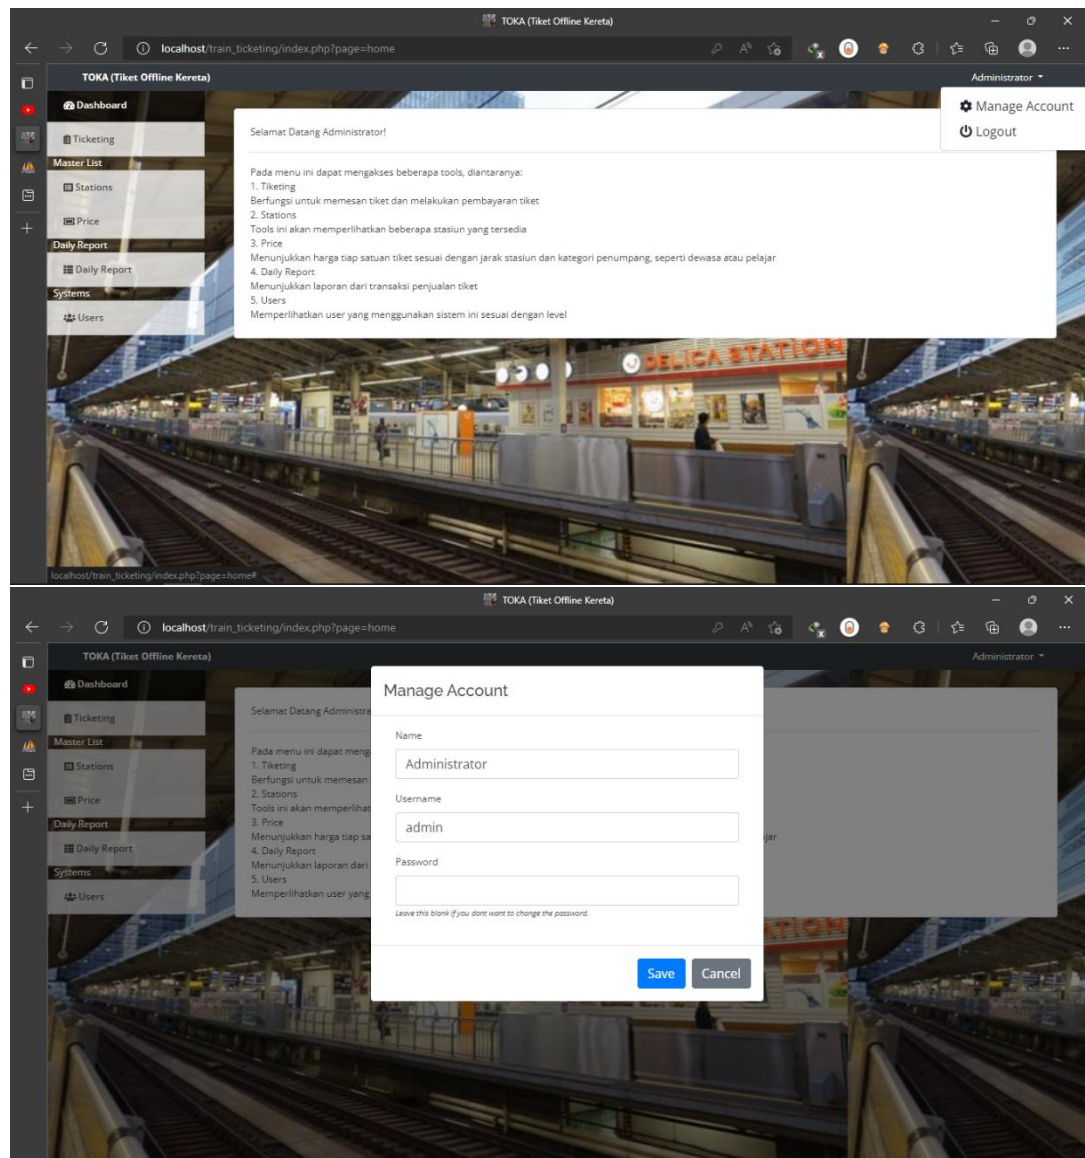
TOKA (Tiket Offline Kereta)

localhost/train_ticketing/index.php?page=home

TOKA (Tiket Offline Kereta)

Administrator

Manage Account
Logout

Dashboard
Ticketing
Master List
Stations
Price
Daily Report
Daily Report
Systems
Users

Selamat Datang Administrator!

Pada menu ini dapat mengakses beberapa tools, diantaranya:
1. Tiketing
Berfungsi untuk memesan tiket dan melakukan pembayaran tiket
2. Stations
Tools ini akan memperlihatkan beberapa stasiun yang tersedia
3. Price
Menunjukkan harga tiap satuan tiket sesuai dengan jarak stasiun dan kategori penumpang, seperti dewasa atau pelajar
4. Daily Report
Menunjukkan laporan dari transaksi penjualan tiket
5. Users
Memperlihatkan user yang menggunakan sistem ini sesuai dengan level

DELICA STATION

localhost/train_ticketing/index.php?page=home#

TOKA (Tiket Offline Kereta)

localhost/train_ticketing/index.php?page=home

TOKA (Tiket Offline Kereta)

Administrator

Dashboard
Ticketing
Master List
Stations
Price
Daily Report
Daily Report
Systems
Users

Selamat Datang Administra

Pada menu ini dapat meng
1. Tiketing
Berfungsi untuk memesan
2. Stations
Tools ini akan memperlihat
3. Price
Menunjukkan harga tiap sa
4. Daily Report
Menunjukkan laporan dari
5. Users
Memperlihatkan user yang

jar

Manage Account

Name
Administrator

Username
admin

Password

Leave this blank if you dont want to change the password.

Save
Cancel